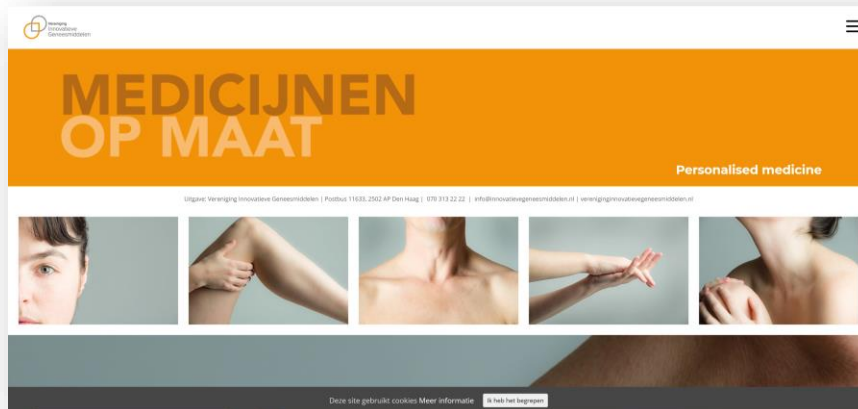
Vereniging Innovatieve Geneesmiddelen

MEDICIJNEN
OP MAAT

Personalised medicine

Uitgave: Vereniging Innovatieve Geneesmiddelen | Postbus 11633, 2502 AP Den Haag | 070 313 22 22 | info@innovatievegeneesmiddelen.nl | verenigingInnovatievegeneesmiddelen.nl

Deze site gebruikt cookies Meer informatie Ik heb het begrepen